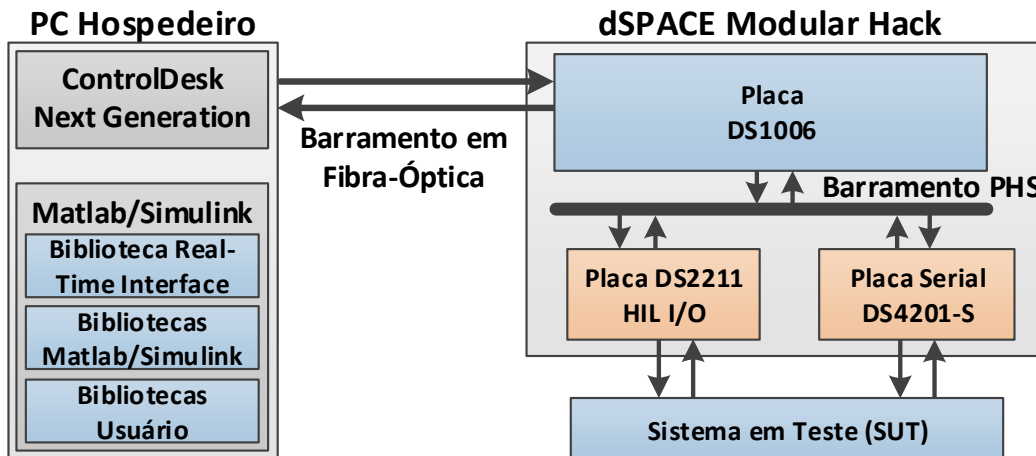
PC Hospedeiro

ControlDesk Next Generation

Matlab/Simulink

Biblioteca Real-Time Interface

Bibliotecas Matlab/Simulink

Bibliotecas Usuário

Barramento em Fibra-Óptica

dSPACE Modular Hack

Placa DS1006

Barramento PHS

Placa DS2211 HIL I/O

Placa Serial DS4201-S

Sistema em Teste (SUT)